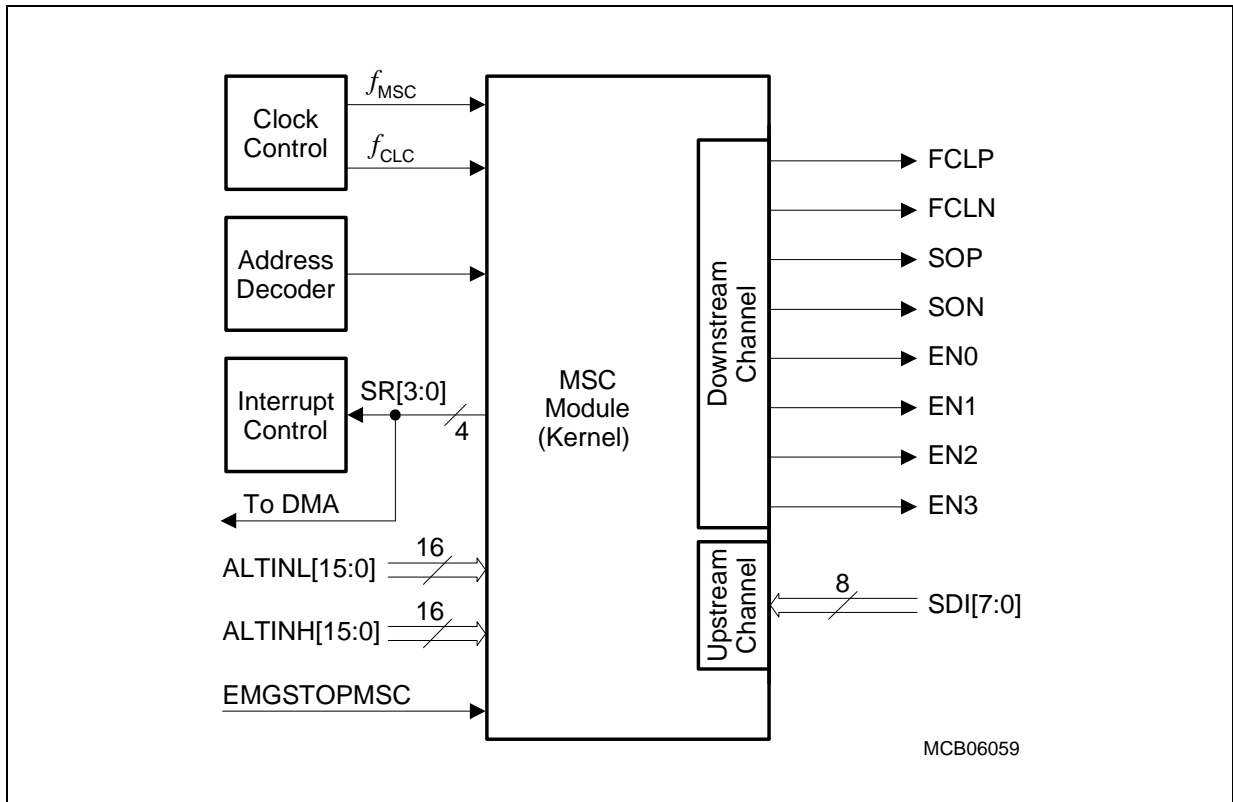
Clock Control

$f_{MSC}$

$f_{CLC}$

Address Decoder

Interrupt Control

SR[3:0]

4

To DMA

ALTINL[15:0]

16

ALTINH[15:0]

16

EMGSTOPMSC

MSC Module (Kernel)

Downstream Channel

Upstream Channel

FCLP

FCLN

SOP

SON

EN0

EN1

EN2

EN3

8

SDI[7:0]

MCB06059